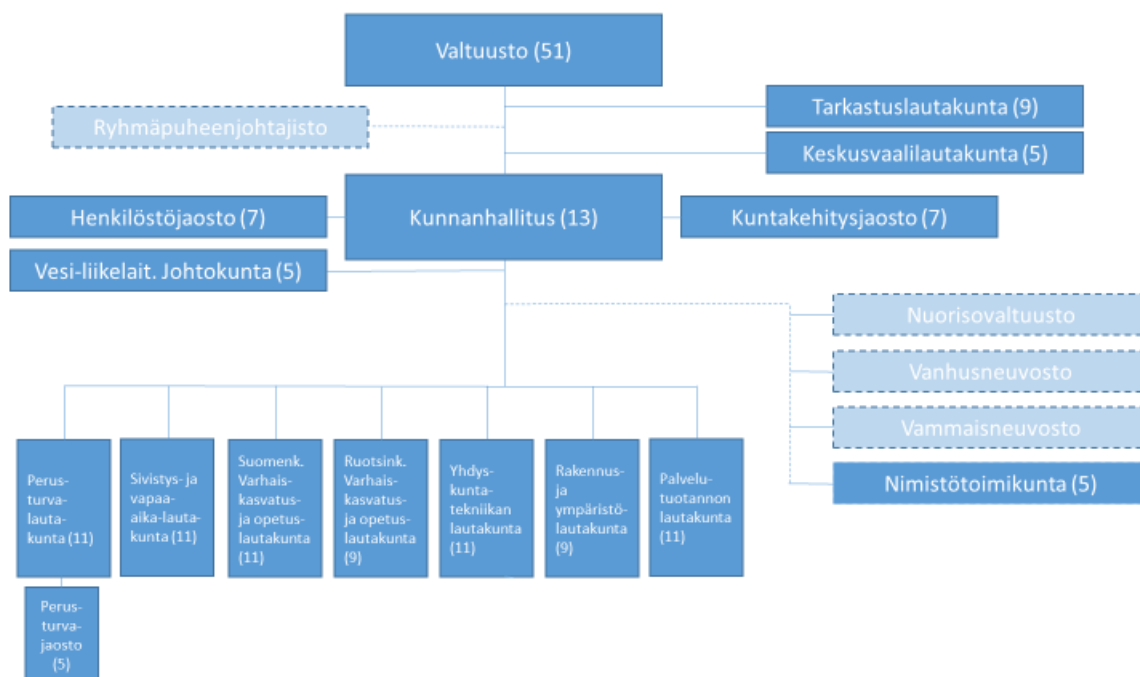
Valtuusto (51)

Ryhmäpuheenjohtajisto

Tarkastuslautakunta (9)

Keskusvaalilautakunta (5)

Henkilöstöjaosto (7)

Kunnanhallitus (13)

Kuntakehitysjaosto (7)

Vesi-liikelait. Johtokunta (5)

Nuorisovaltuusto

Vanhusneuvosto

Vammaisneuvosto

Nimistötoimikunta (5)

Perusturvalautakunta (11)

Sivistys- ja vapaa-aika-lautakunta (11)

Suomenk. Varhaiskasvatus- ja opetuslautakunta (11)

Ruotsink. Varhaiskasvatus- ja opetuslautakunta (9)

Yhdyskuntatekniikan lautakunta (11)

Rakennus- ja ympäristölautakunta (9)

Palvelutuotannon lautakunta (11)

Perusturvajaosto (5)